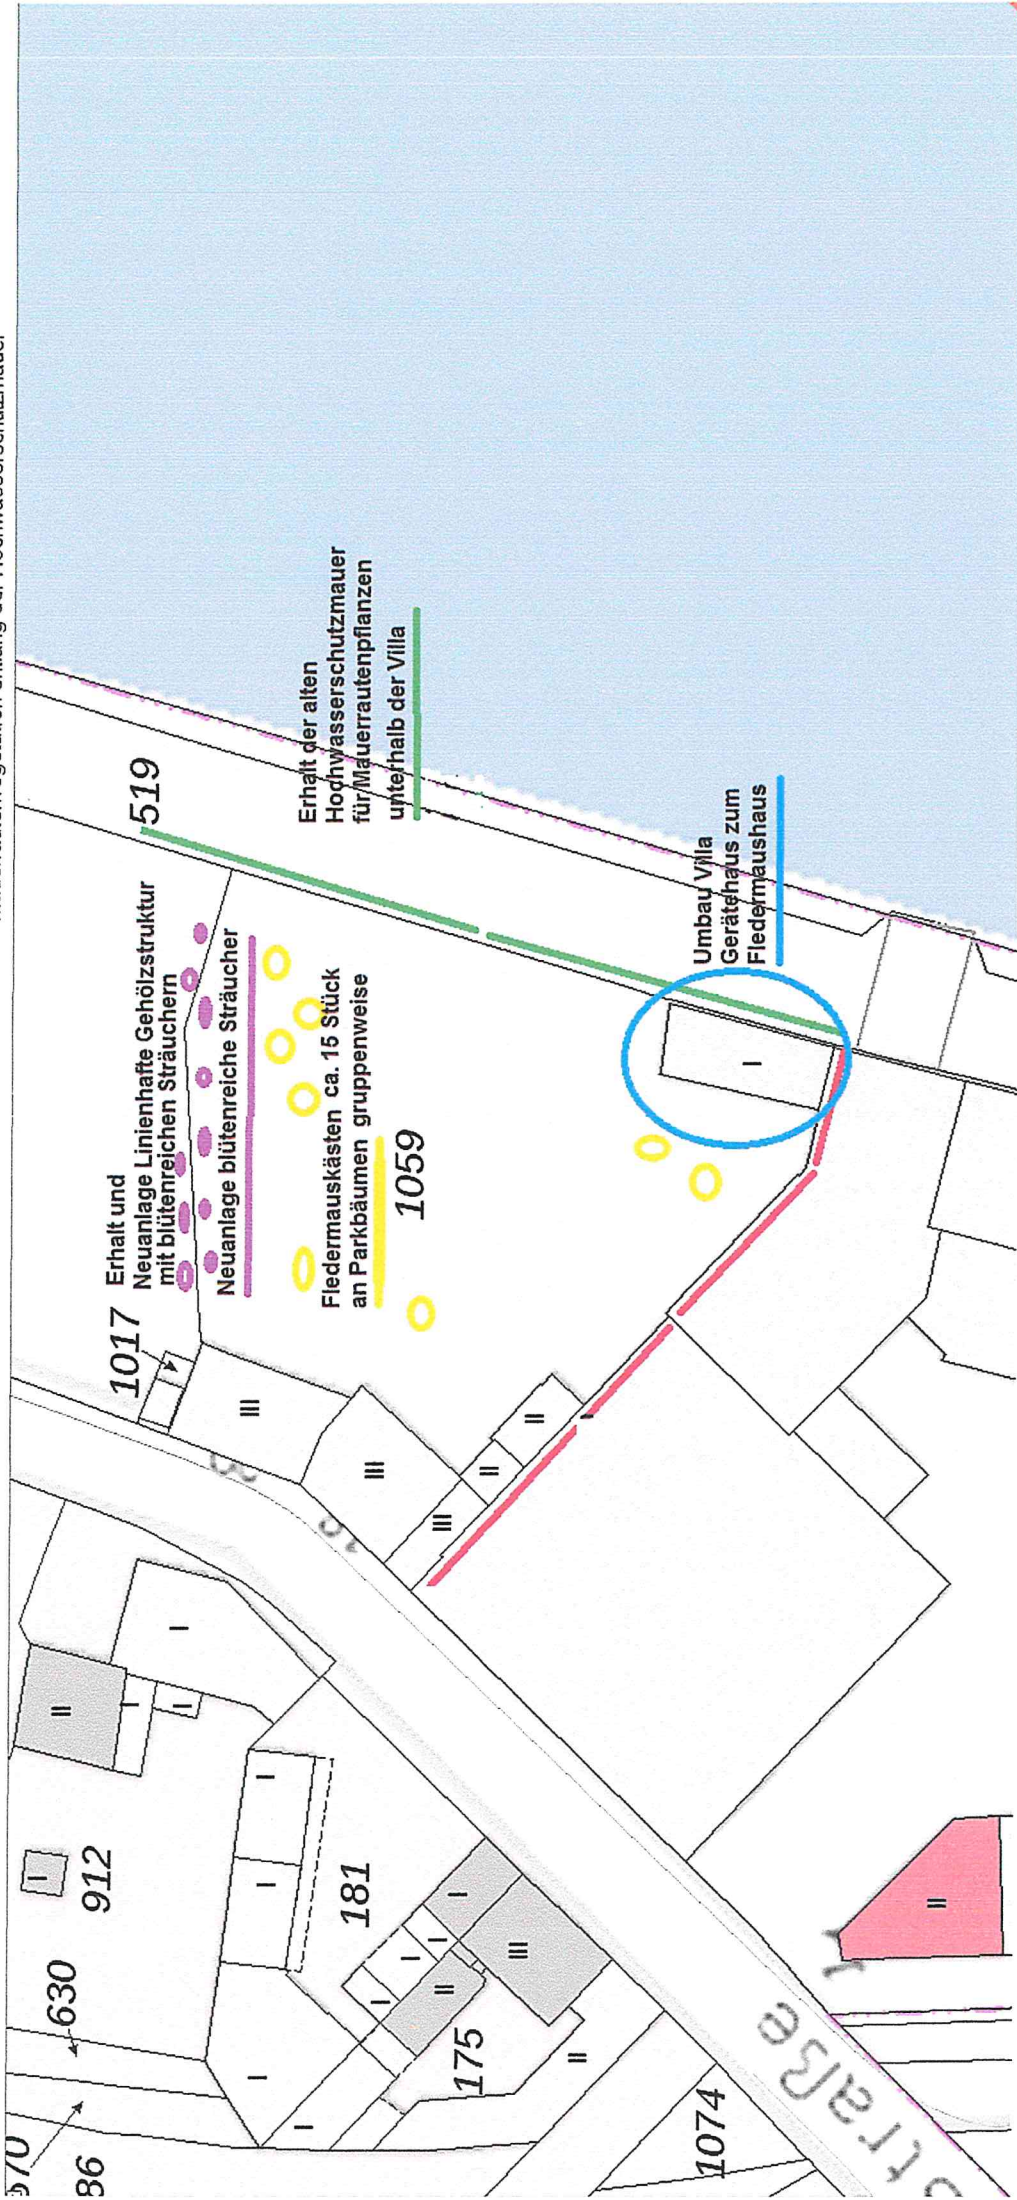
Erhalt und Neuanlage Linienhafte Gehölzstruktur mit blütenreichen Sträuchern

Neuanlage blütenreiche Sträucher

Fledermauskästen ca. 15 Stück an Parkbäumen gruppenweise

1059

1017

519

Erhalt der alten Hochwasserschutzmauer für Mauerrautenpflanzen unterhalb der Villa

Umbau Villa Gerätehaus zum Fledermaushaus

I

III

III

III

II

II

I

I

II

I

I

I

II

III

I

I

I

II

I

II

I

I

912

181

175

630

86

670

1074

Straße

II